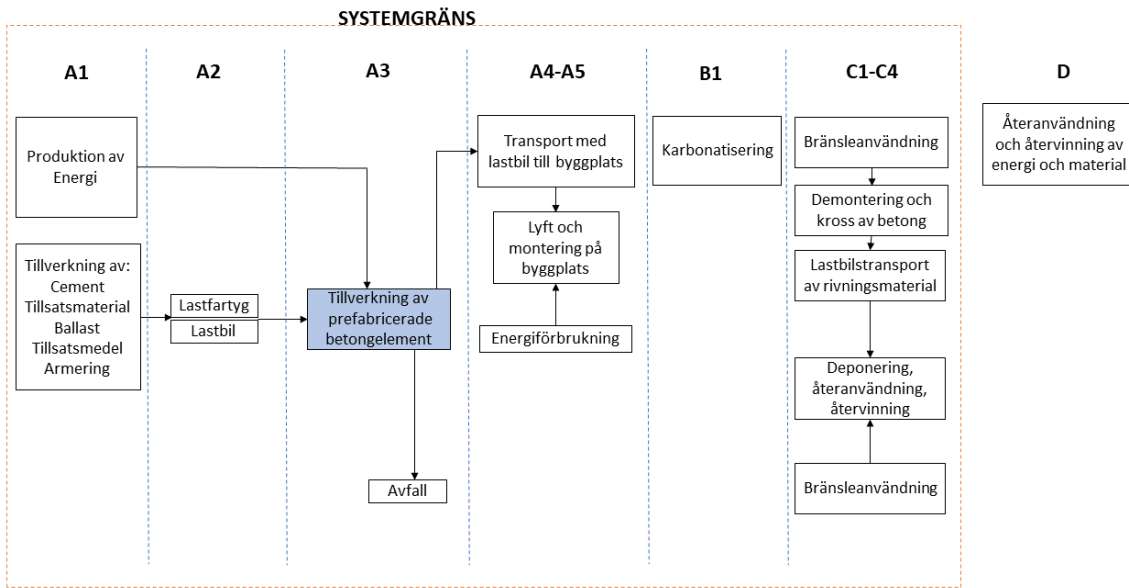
SYSTEMGRÄNS

A1

Produktion av Energi

Tillverkning av: Cement Tillsatsmaterial Ballast Tillsatsmedel Armering

A2

Lastfartyg

Lastbil

A3

Tillverkning av prefabricerade betongelement

Avfall

A4-A5

Transport med lastbil till byggplats

Lyft och montering på byggplats

Energiförbrukning

B1

Karbonatisering

C1-C4

Bränsleanvändning

Demontering och kross av betong

Lastbilstransport av rivningsmaterial

Deponering, återanvändning, återvinning

Bränsleanvändning

D

Återanvändning och återvinning av energi och material